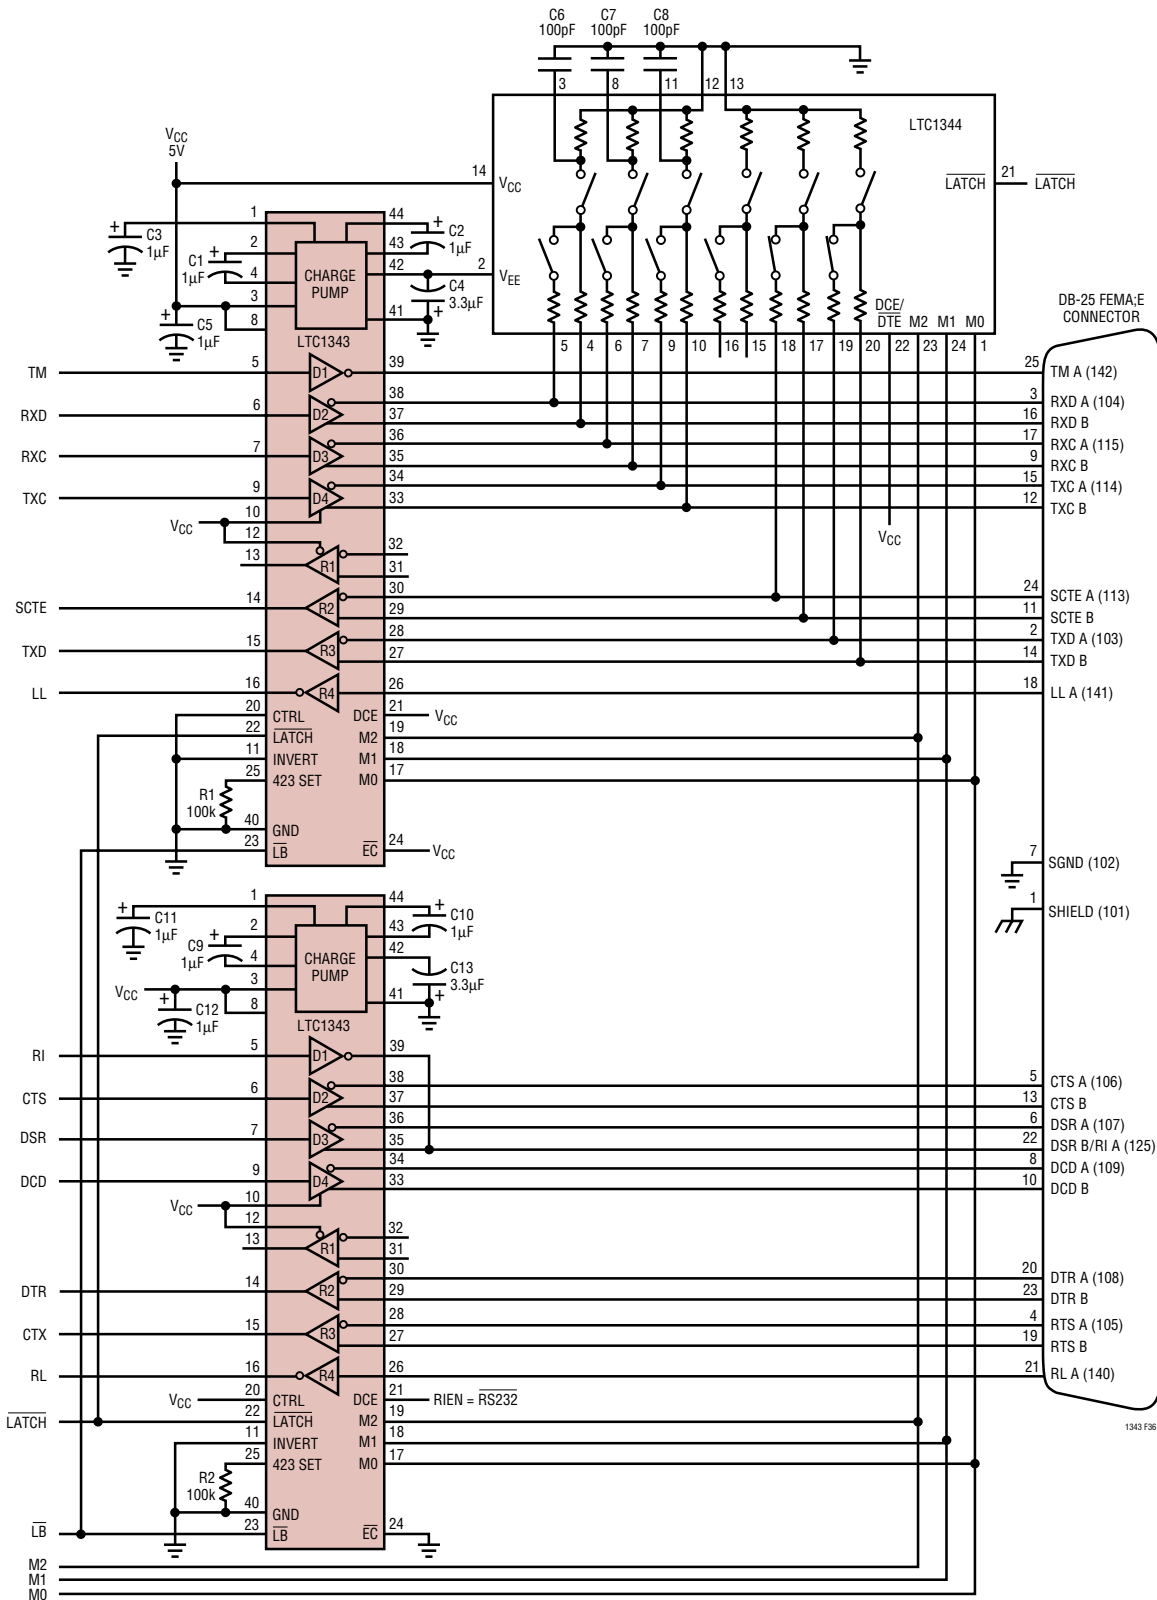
C6 100pF C7 100pF C8 100pF

3 8 11 12 13

LTC1344

$V_{CC}$ 5V

14 $V_{CC}$

$\overline{LATCH}$ 21 $\overline{LATCH}$

C3 1μF 1 44 C2 1μF

C1 1μF 2 43

4 CHARGE PUMP 42 2 $V_{EE}$

3 C4 3.3μF

C5 1μF 8 41

LTC1343

DCE/$\overline{DTE}$ M2 M1 M0

DB-25 FEMA;E CONNECTOR

5 4 6 7 9 10 16 15 18 17 19 20 22 23 24 1

TM 5 D1 39 25 TM A (142)

RXD 6 D2 38 37 3 RXD A (104) 16 RXD B

RXC 7 D3 36 35 17 RXC A (115) 9 RXC B

TXC 9 D4 34 33 15 TXC A (114) 12 TXC B

$V_{CC}$ 10 12 $V_{CC}$

13 R1 32 31

SCTE 14 R2 30 29 24 SCTE A (113) 11 SCTE B

TXD 15 R3 28 27 2 TXD A (103) 14 TXD B

LL 16 R4 26 18 LL A (141)

20 CTRL DCE 21 $V_{CC}$
22 $\overline{LATCH}$ M2 19
11 INVERT M1 18
25 423 SET M0 17
R1 100k 40 GND
23 $\overline{LB}$ $\overline{EC}$ 24 $V_{CC}$

7 SGND (102)
1 SHIELD (101)

C11 1μF 1 44 C10 1μF
C9 1μF 2 43
4 CHARGE PUMP 42 C13 3.3μF
$V_{CC}$ 3
C12 1μF 8 41
LTC1343

RI 5 D1 39
CTS 6 D2 38 37 5 CTS A (106) 13 CTS B
DSR 7 D3 36 35 6 DSR A (107) 22 DSR B/RI A (125)
DCD 9 D4 34 33 8 DCD A (109) 10 DCD B
$V_{CC}$ 10 12
13 R1 32 31
DTR 14 R2 30 29 20 DTR A (108) 23 DTR B
CTX 15 R3 28 27 4 RTS A (105) 19 RTS B
RL 16 R4 26 21 RL A (140)
$V_{CC}$ 20 CTRL DCE 21 RIEN = $\overline{RS232}$
$\overline{LATCH}$ 22 $\overline{LATCH}$ M2 19
11 INVERT M1 18
25 423 SET M0 17
R2 100k 40 GND
$\overline{LB}$ 23 $\overline{LB}$ $\overline{EC}$ 24

M2
M1
M0

1343 F36